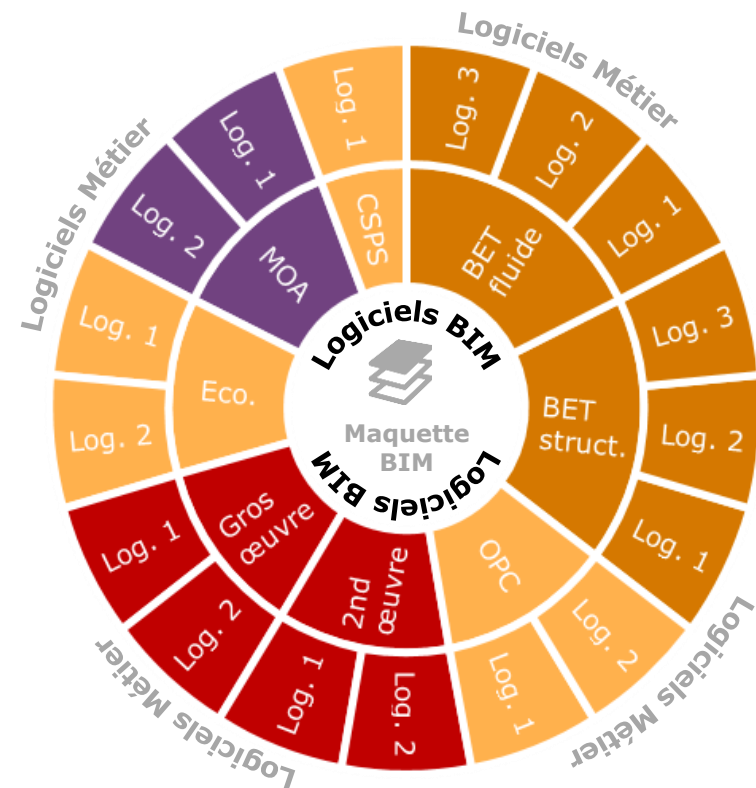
Logiciels Métier

Logiciels Métier

Logiciels Métier

Logiciels Métier

Logiciels BIM

Maquette BIM

Logiciels BIM

BET fluide
Log. 3
Log. 2
Log. 1

BET struct.
Log. 3
Log. 2
Log. 1

OPC
Log. 2
Log. 1

2nd œuvre
Log. 2
Log. 1

Gros œuvre
Log. 2
Log. 1

Eco.
Log. 2
Log. 1

MOA
Log. 2
Log. 1

CSPS
Log. 1